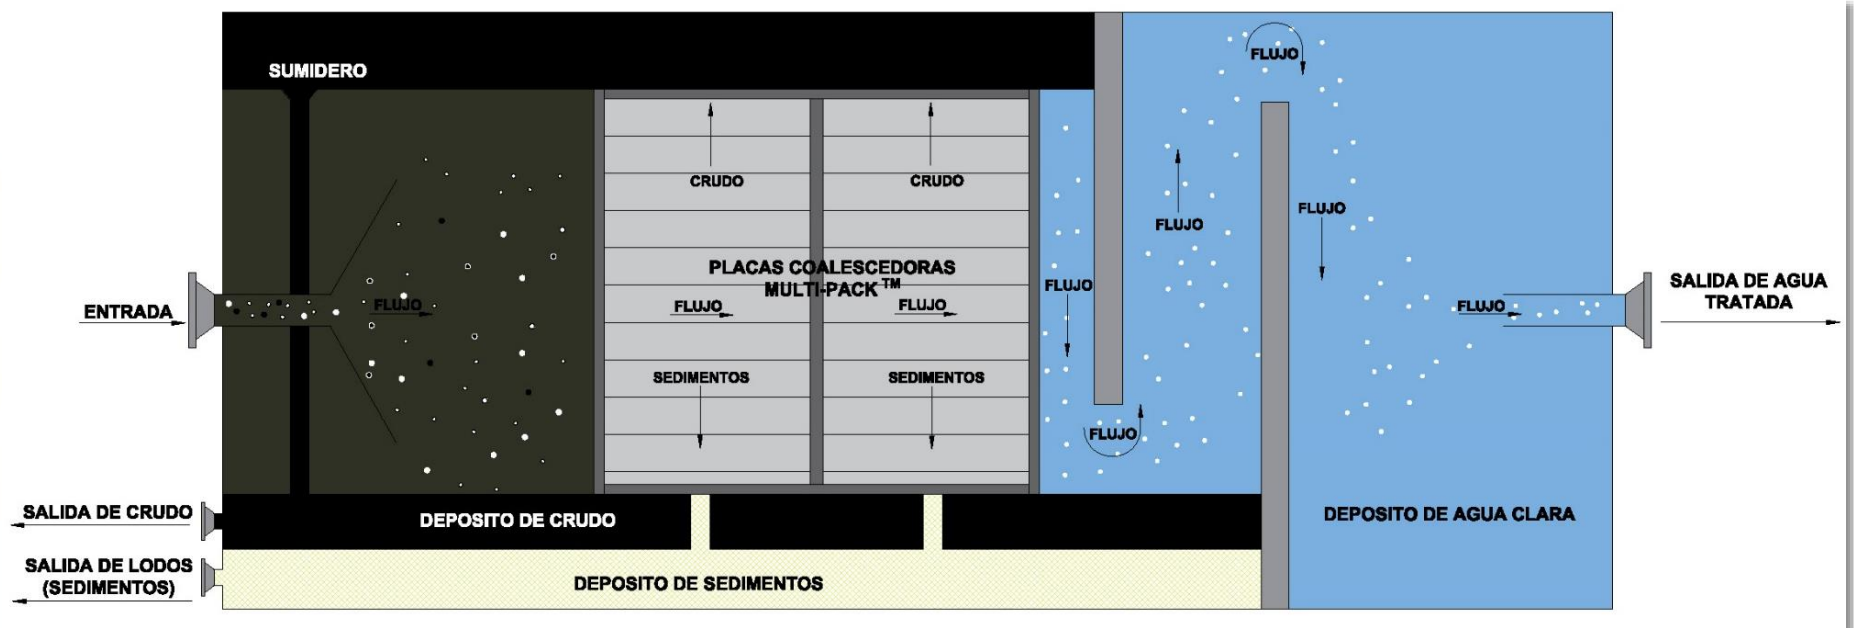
SUMIDERO

ENTRADA

FLUJO

CRUDO

CRUDO

PLACAS COALESCEDORAS MULTI-PACK ™

FLUJO

FLUJO

SEDIMENTOS

SEDIMENTOS

FLUJO

FLUJO

FLUJO

FLUJO

FLUJO

FLUJO

SALIDA DE AGUA TRATADA

SALIDA DE CRUDO

DEPOSITO DE CRUDO

DEPOSITO DE AGUA CLARA

SALIDA DE LODOS (SEDIMENTOS)

DEPOSITO DE SEDIMENTOS